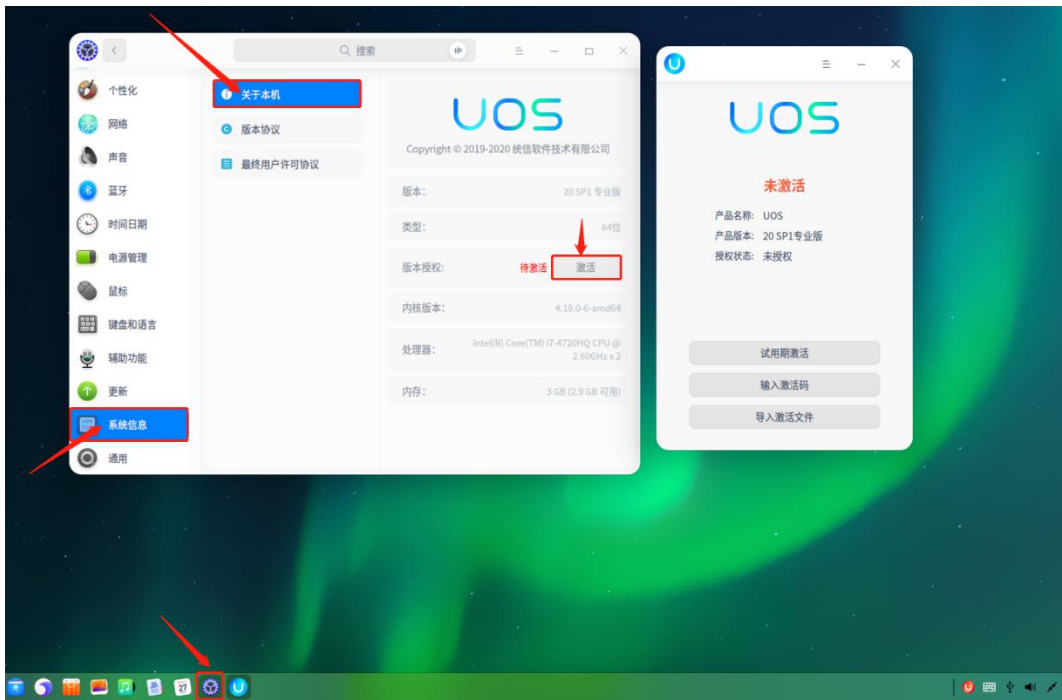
搜索

个性化
网络
声音
蓝牙
时间日期
电源管理
鼠标
键盘和语言
辅助功能
更新
系统信息
通用

关于本机
版本协议
最终用户许可协议

UOS
Copyright © 2019-2020 统信软件技术有限公司

| 版本: | 20 SP1 专业版 |
|---|---|
| 类型: | 64位 |
| 版本授权: | 待激活 激活 |
| 内核版本: | 4.19.0-6-amd64 |
| 处理器: | Intel(R) Core(TM) i7-4720HQ CPU @ 2.60GHz x 2 |
| 内存: | 3 GB (2.9 GB 可用) |

UOS
未激活
产品名称: UOS
产品版本: 20 SP1专业版
授权状态: 未授权

试用期激活
输入激活码
导入激活文件

27